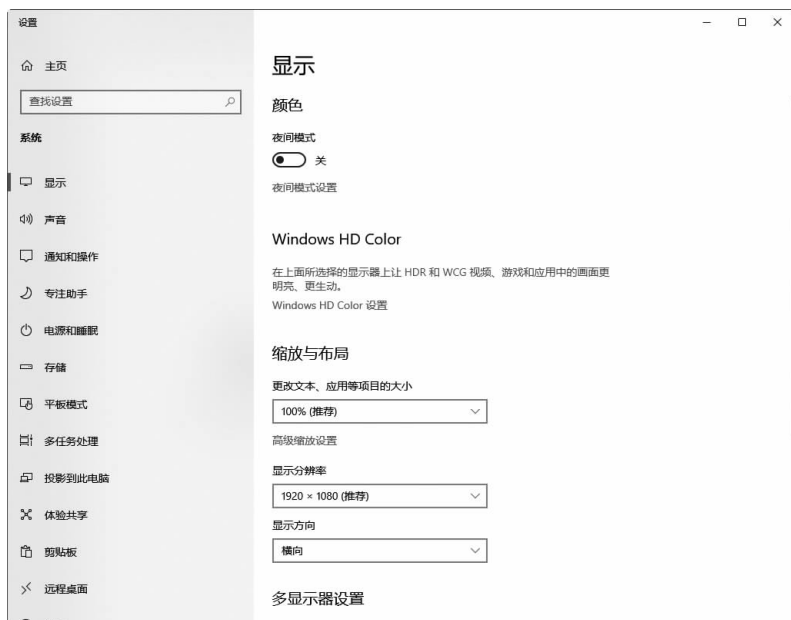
设置

主页

查找设置

系统

显示

声音

通知和操作

专注助手

电源和睡眠

存储

平板模式

多任务处理

投影到此电脑

体验共享

剪贴板

远程桌面

显示

颜色

夜间模式

关

夜间模式设置

Windows HD Color

在上面所选择的显示器上让 HDR 和 WCG 视频、游戏和应用中的画面更明亮、更生动。

Windows HD Color 设置

缩放与布局

更改文本、应用等项目的大小

100% (推荐)

高级缩放设置

显示分辨率

1920 × 1080 (推荐)

显示方向

横向

多显示器设置